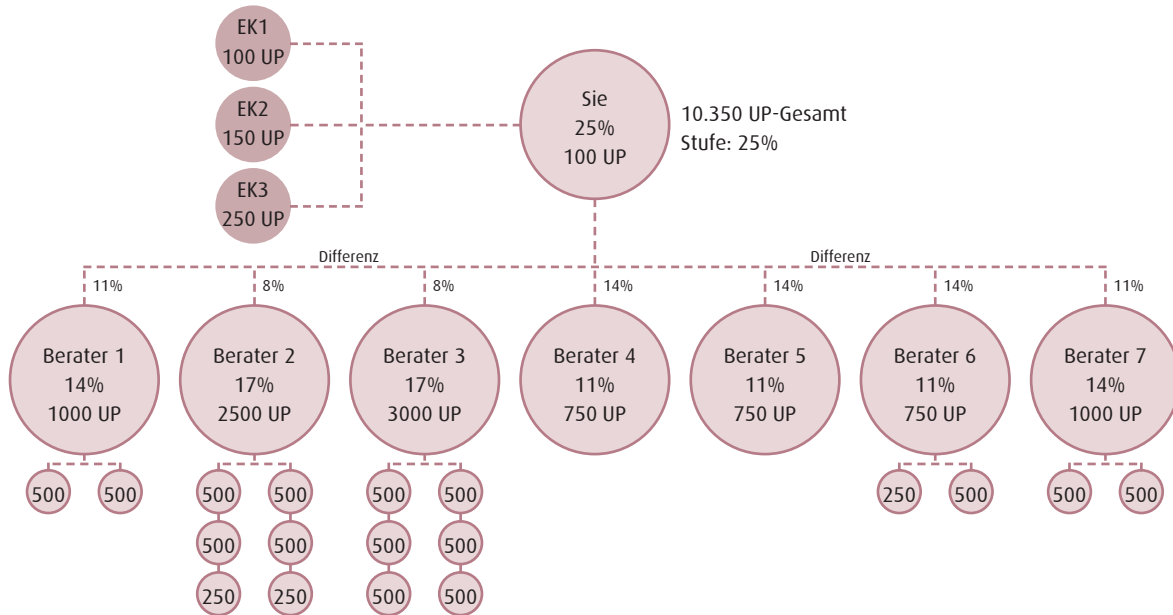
EK1
100 UP

EK2
150 UP

EK3
250 UP

Sie
25%
100 UP

10.350 UP-Gesamt
Stufe: 25%

Differenz

Differenz

11%

8%

8%

14%

14%

14%

11%

Berater 1
14%
1000 UP

Berater 2
17%
2500 UP

Berater 3
17%
3000 UP

Berater 4
11%
750 UP

Berater 5
11%
750 UP

Berater 6
11%
750 UP

Berater 7
14%
1000 UP

500 500

500 500
500 500
250 250

500 500
500 500
500 500

250 500

500 500